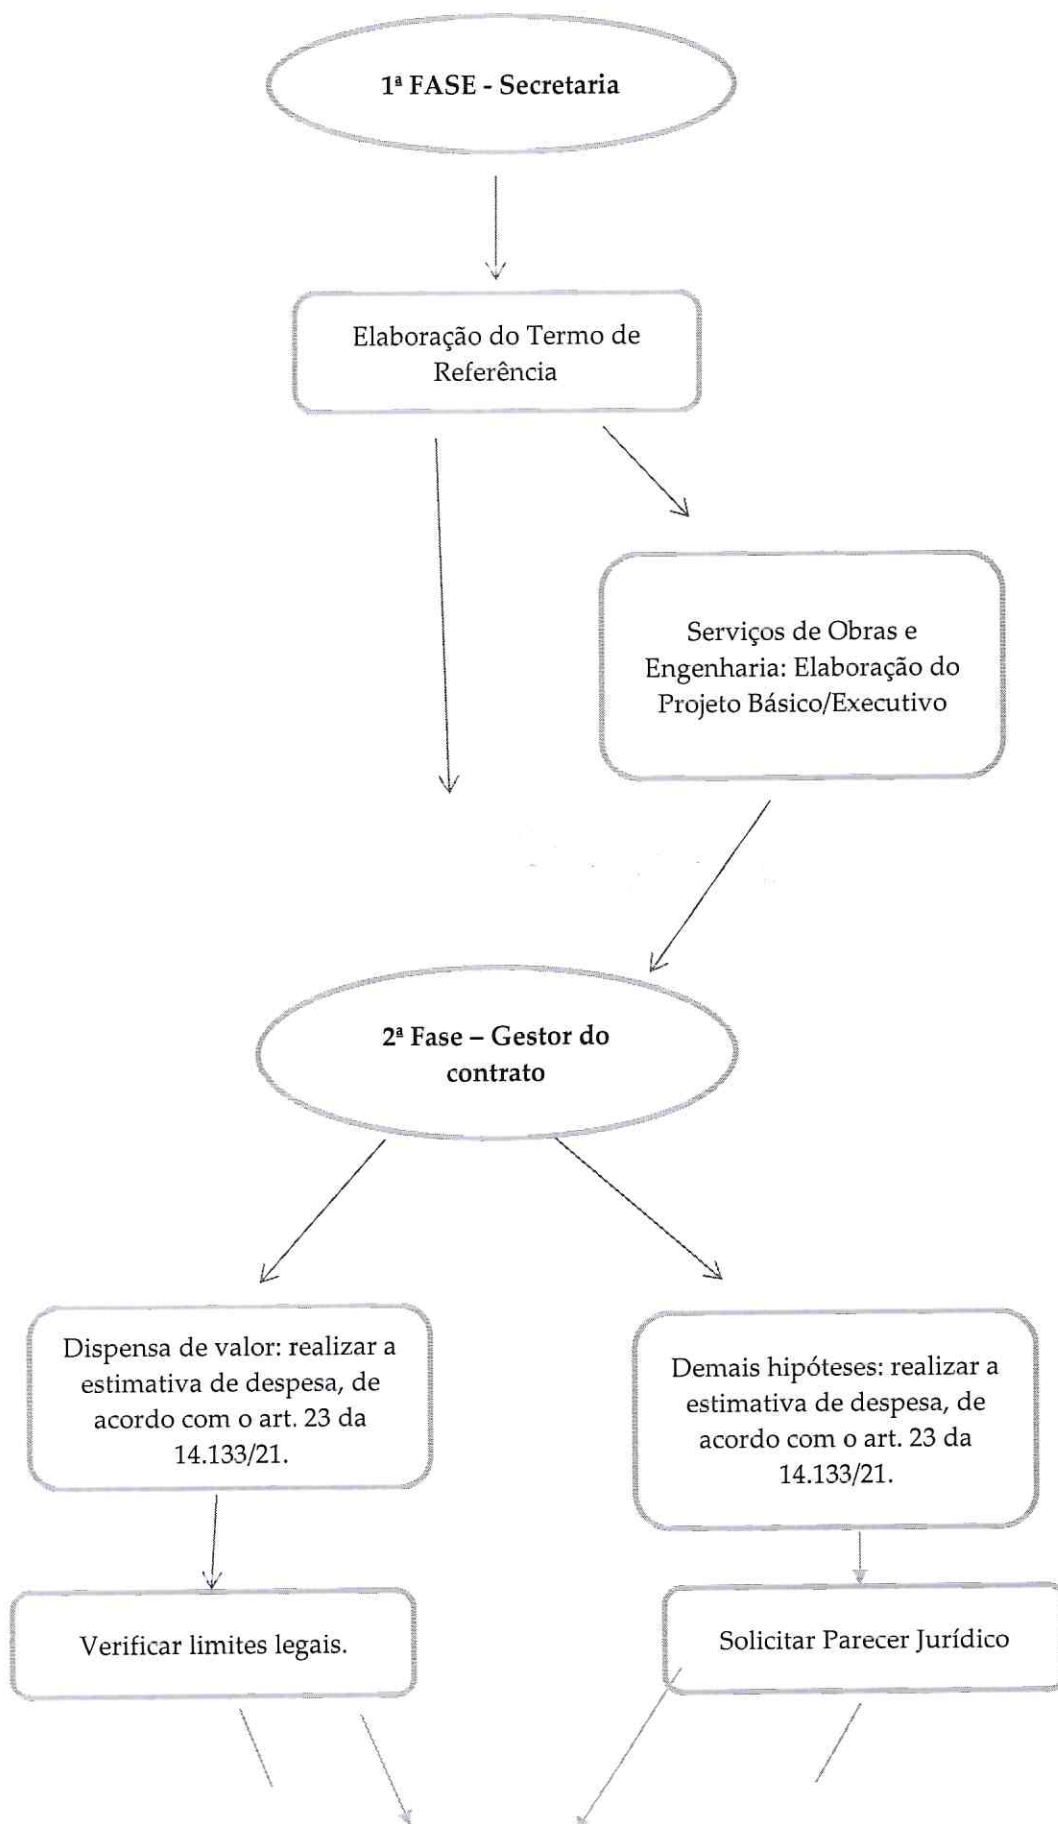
1ª FASE - Secretaria

Elaboração do Termo de Referência

Serviços de Obras e Engenharia: Elaboração do Projeto Básico/Executivo

2ª Fase – Gestor do contrato

Dispensa de valor: realizar a estimativa de despesa, de acordo com o art. 23 da 14.133/21.

Demais hipóteses: realizar a estimativa de despesa, de acordo com o art. 23 da 14.133/21.

Verificar limites legais.

Solicitar Parecer Jurídico